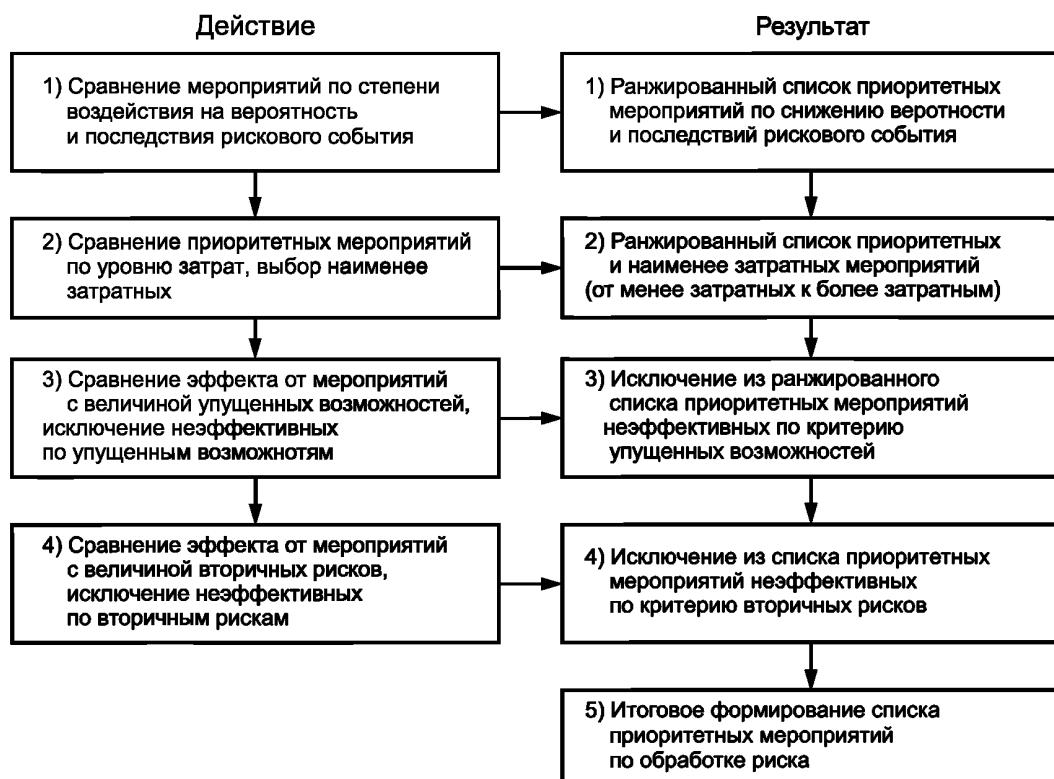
Действие

Результат

1) Сравнение мероприятий по степени воздействия на вероятность и последствия рискового события

1) Ранжированный список приоритетных мероприятий по снижению веротности и последствий рискового события

2) Сравнение приоритетных мероприятий по уровню затрат, выбор наименее затратных

2) Ранжированный список приоритетных и наименее затратных мероприятий (от менее затратных к более затратным)

3) Сравнение эффекта от мероприятий с величиной упущенных возможностей, исключение неэффективных по упущенным возможнотям

3) Исключение из ранжированного списка приоритетных мероприятий неэффективных по критерию упущенных возможностей

4) Сравнение эффекта от мероприятий с величиной вторичных рисков, исключение неэффективных по вторичным рискам

4) Исключение из списка приоритетных мероприятий неэффективных по критерию вторичных рисков

5) Итоговое формирование списка приоритетных мероприятий по обработке риска